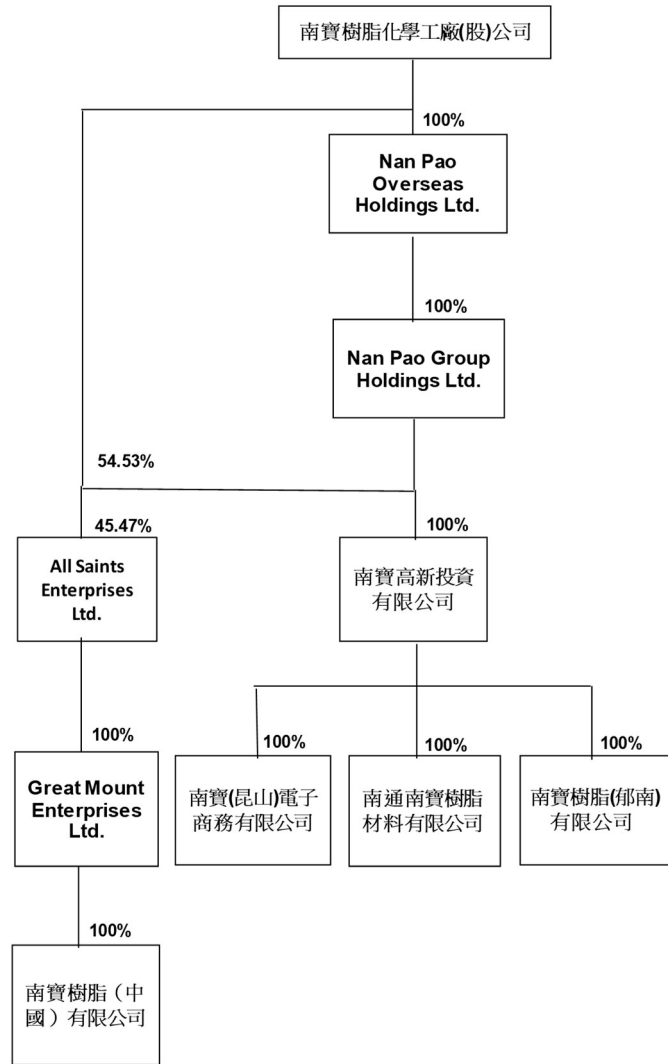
南寶樹脂化學工廠(股)公司

100%

Nan Pao Overseas Holdings Ltd.

100%

Nan Pao Group Holdings Ltd.

54.53%

45.47%

All Saints Enterprises Ltd.

100%

南寶高新投資有限公司

100%

Great Mount Enterprises Ltd.

100%

南寶(昆山)電子商務有限公司

100%

南通南寶樹脂材料有限公司

100%

南寶樹脂(郁南)有限公司

100%

南寶樹脂（中國）有限公司